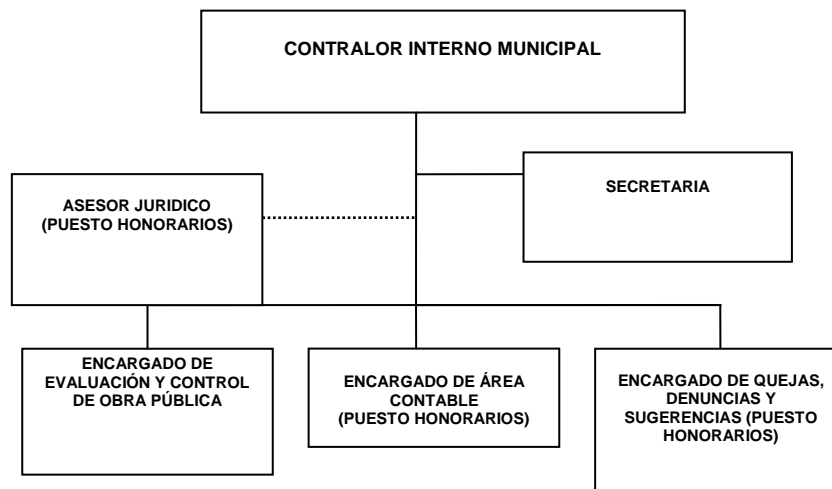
CONTRALOR INTERNO MUNICIPAL

ASESOR JURIDICO (PUESTO HONORARIOS)

SECRETARIA

ENCARGADO DE EVALUACIÓN Y CONTROL DE OBRA PÚBLICA

ENCARGADO DE ÁREA CONTABLE (PUESTO HONORARIOS)

ENCARGADO DE QUEJAS, DENUNCIAS Y SUGERENCIAS (PUESTO HONORARIOS)